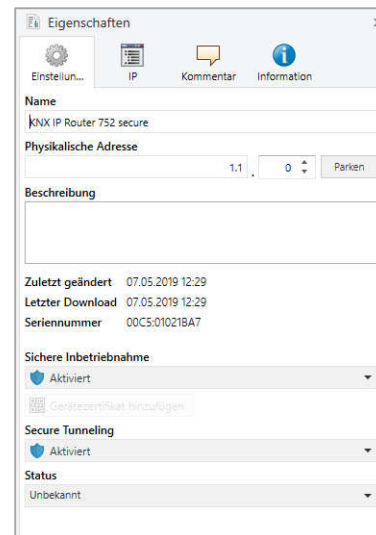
Eigenschaften

Einstellun... IP Kommentar Information

Name

KNX IP Router 752 secure

Physikalische Adresse

1.1 . 0 Parken

Beschreibung

Zuletzt geändert 07.05.2019 12:29
Letzter Download 07.05.2019 12:29
Seriennummer 00C5:01021BA7

Sichere Inbetriebnahme

Aktiviert

Gerätezertifikat hinzufügen

Secure Tunneling

Aktiviert

Status

Unbekannt